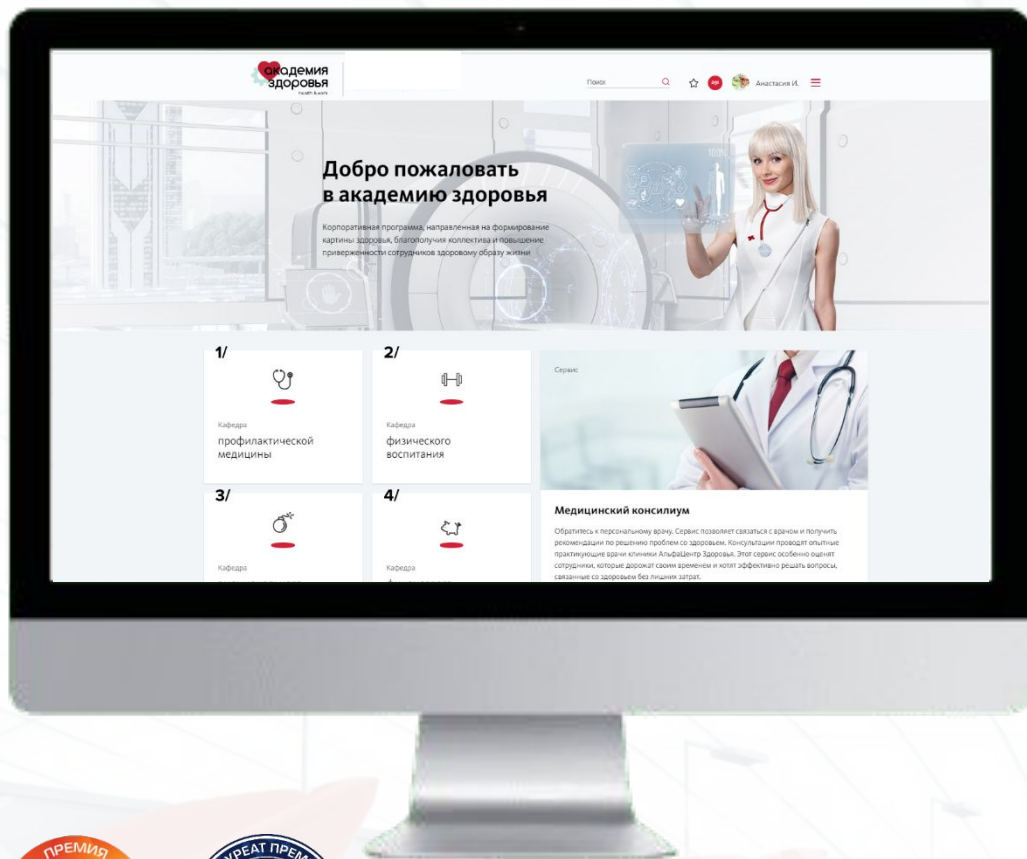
академия здоровья
health & work

Поиск

Анастасия И.

Добро пожаловать в академию здоровья

Корпоративная программа, направленная на формирование картины здоровья, благополучия коллектива и повышение приверженности сотрудников здоровому образу жизни

1/
Кафедра
профилактической медицины

2/
Кафедра
физического воспитания

3/
Кафедра
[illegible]

4/
Кафедра
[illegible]

Сервис

Медицинский консилиум

Обратитесь к персональному врачу. Сервис позволяет связаться с врачом и получить рекомендации по решению проблем со здоровьем. Консультации проводят опытные практикующие врачи клиники АльфаЦентр Здоровья. Этот сервис особенно оценят сотрудники, которые дорожат своим временем и хотят эффективно решать вопросы, связанные со здоровьем без лишних затрат.

ПРЕМИЯ

ЛАУРЕАТ ПРЕМ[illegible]